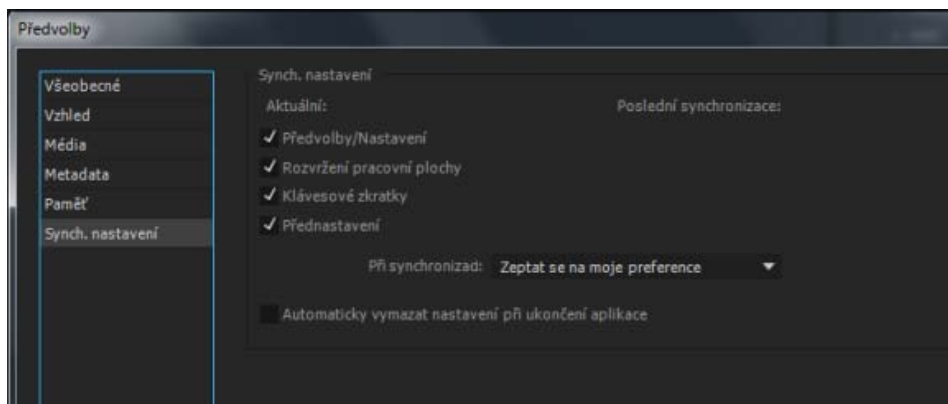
Předvolby

Všeobecné
Vzhled
Média
Metadata
Paměť
Synch. nastavení

Synch. nastavení

Aktuální:

Poslední synchronizace:

✓ Předvolby/Nastavení
✓ Rozvržení pracovní plochy
✓ Klávesové zkratky
✓ Přednastavení

Při synchronizaci: Zeptat se na moje preference

Automaticky vymazat nastavení při ukončení aplikace